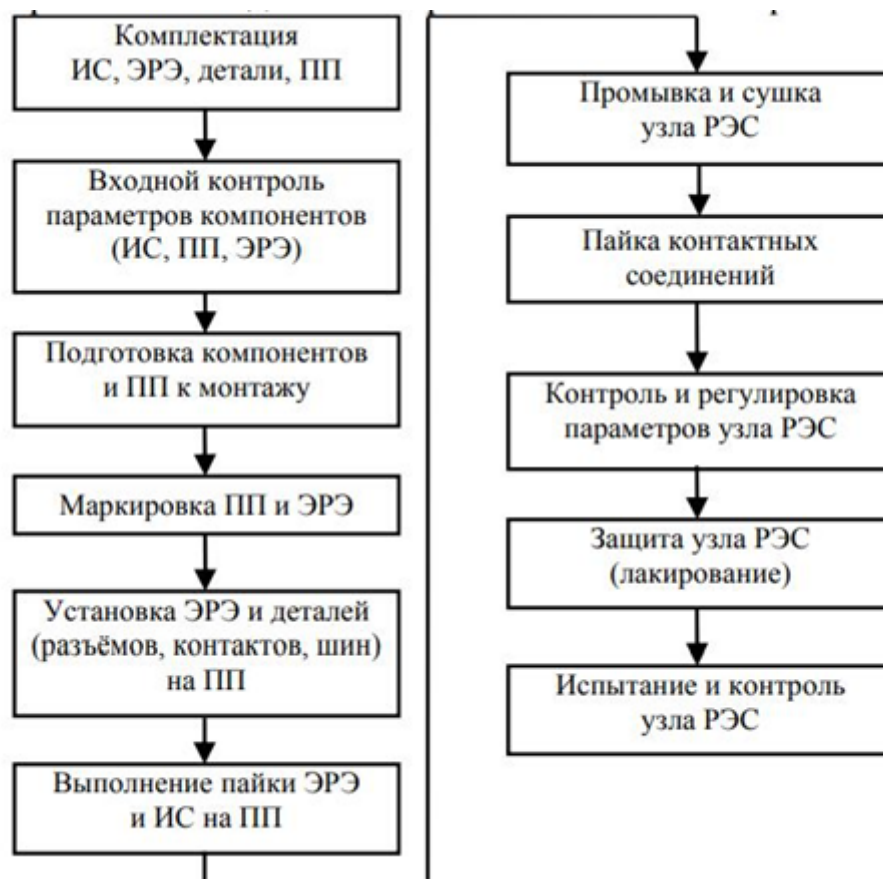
Комплектация ИС, ЭРЭ, детали, ПП

Входной контроль параметров компонентов (ИС, ПП, ЭРЭ)

Подготовка компонентов и ПП к монтажу

Маркировка ПП и ЭРЭ

Установка ЭРЭ и деталей (разъёмов, контактов, шин) на ПП

Выполнение пайки ЭРЭ и ИС на ПП

Промывка и сушка узла РЭС

Пайка контактных соединений

Контроль и регулировка параметров узла РЭС

Защита узла РЭС (лакирование)

Испытание и контроль узла РЭС